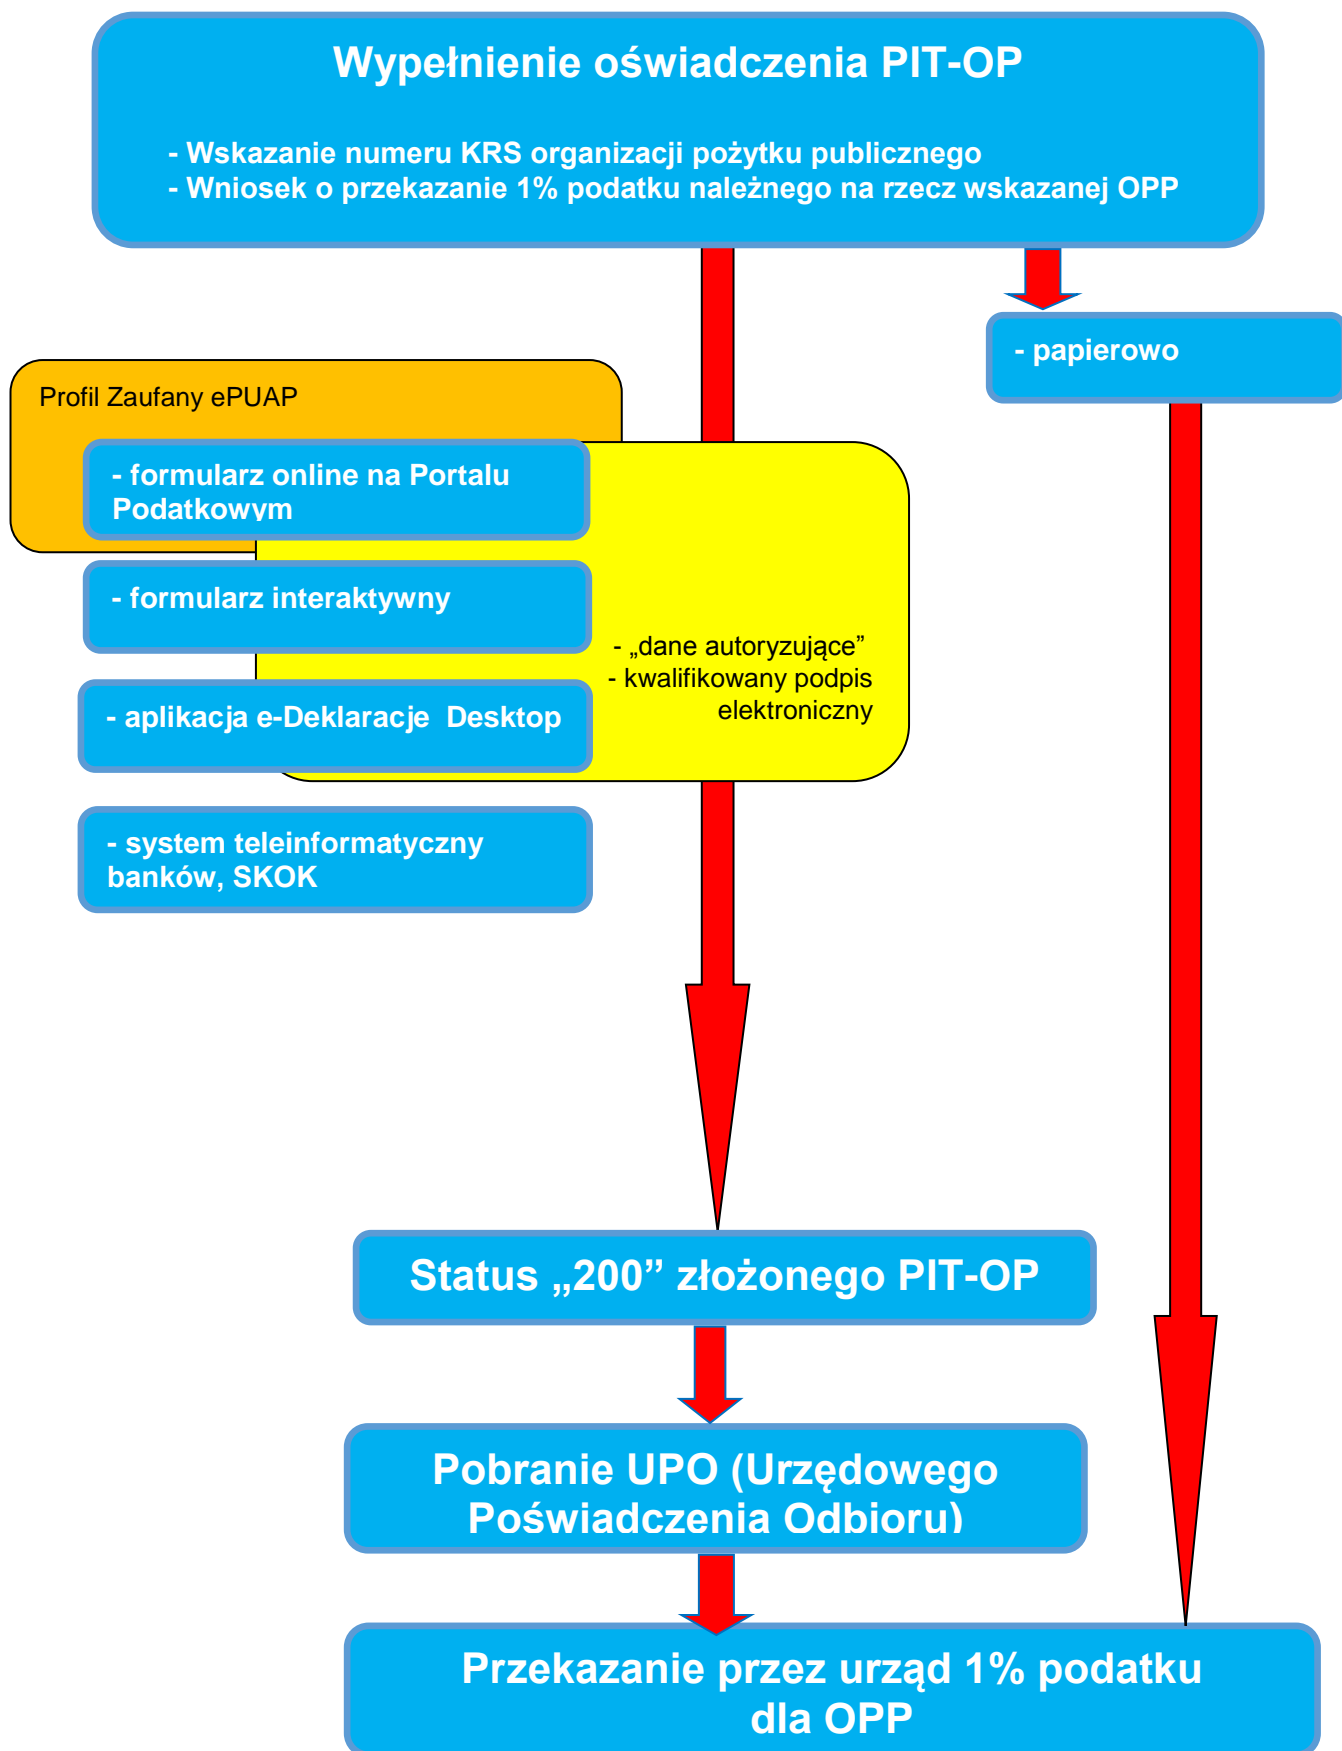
Wypełnienie oświadczenia PIT-OP

- Wskazanie numeru KRS organizacji pożytku publicznego
- Wniosek o przekazanie 1% podatku należnego na rzecz wskazanej OPP

- papierowo

Profil Zaufany ePUAP

- formularz online na Portalu Podatkowym

- formularz interaktywny

- „dane autoryzujące”
- kwalifikowany podpis elektroniczny

- aplikacja e-Deklaracje Desktop

- system teleinformatyczny banków, SKOK

Status „200” złożonego PIT-OP

Pobranie UPO (Urzędowego Poświadczenia Odbioru)

Przekazanie przez urząd 1% podatku dla OPP